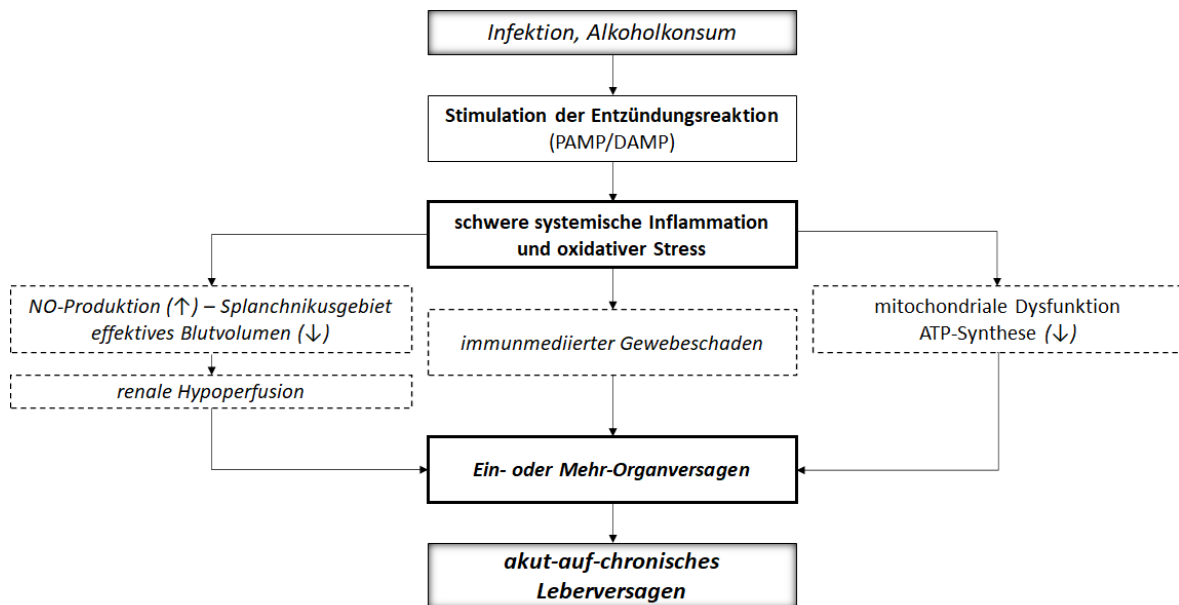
Infektion, Alkoholkonsum

Stimulation der Entzündungsreaktion
(PAMP/DAMP)

schwere systemische Inflammation und oxidativer Stress

NO-Produktion (↑) – Splanchnikusgebiet
effektives Blutvolumen (↓)

renale Hypoperfusion

immunmediierter Gewebeschaden

mitochondriale Dysfunktion
ATP-Synthese (↓)

Ein- oder Mehr-Organversagen

akut-auf-chronisches Leberversagen